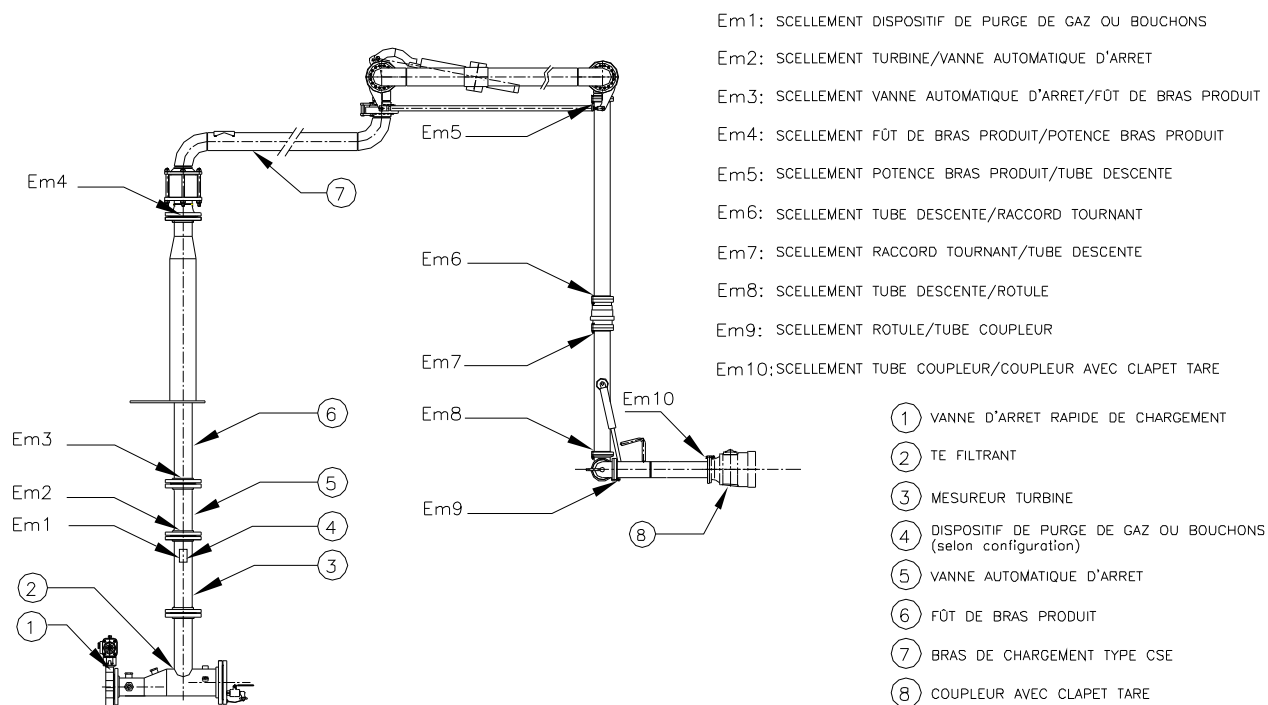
Em1: SCELLEMENT DISPOSITIF DE PURGE DE GAZ OU BOUCHONS

Em2: SCELLEMENT TURBINE/VANNE AUTOMATIQUE D'ARRET

Em3: SCELLEMENT VANNE AUTOMATIQUE D'ARRET/FÛT DE BRAS PRODUIT

Em4: SCELLEMENT FÛT DE BRAS PRODUIT/POTENCE BRAS PRODUIT

Em5: SCELLEMENT POTENCE BRAS PRODUIT/TUBE DESCENTE

Em6: SCELLEMENT TUBE DESCENTE/RACCORD TOURNANT

Em7: SCELLEMENT RACCORD TOURNANT/TUBE DESCENTE

Em8: SCELLEMENT TUBE DESCENTE/ROTULE

Em9: SCELLEMENT ROTULE/TUBE COUPLEUR

Em10: SCELLEMENT TUBE COUPLEUR/COUPLEUR AVEC CLAPET TARE

1 VANNE D'ARRET RAPIDE DE CHARGEMENT

2 TE FILTRANT

3 MESUREUR TURBINE

4 DISPOSITIF DE PURGE DE GAZ OU BOUCHONS (selon configuration)

5 VANNE AUTOMATIQUE D'ARRET

6 FÛT DE BRAS PRODUIT

7 BRAS DE CHARGEMENT TYPE CSE

8 COUPLEUR AVEC CLAPET TARE

Em5
7
Em4
Em6
Em7
Em8
Em10
Em9
8
6
Em3
5
Em2
Em1
4
3
2
1